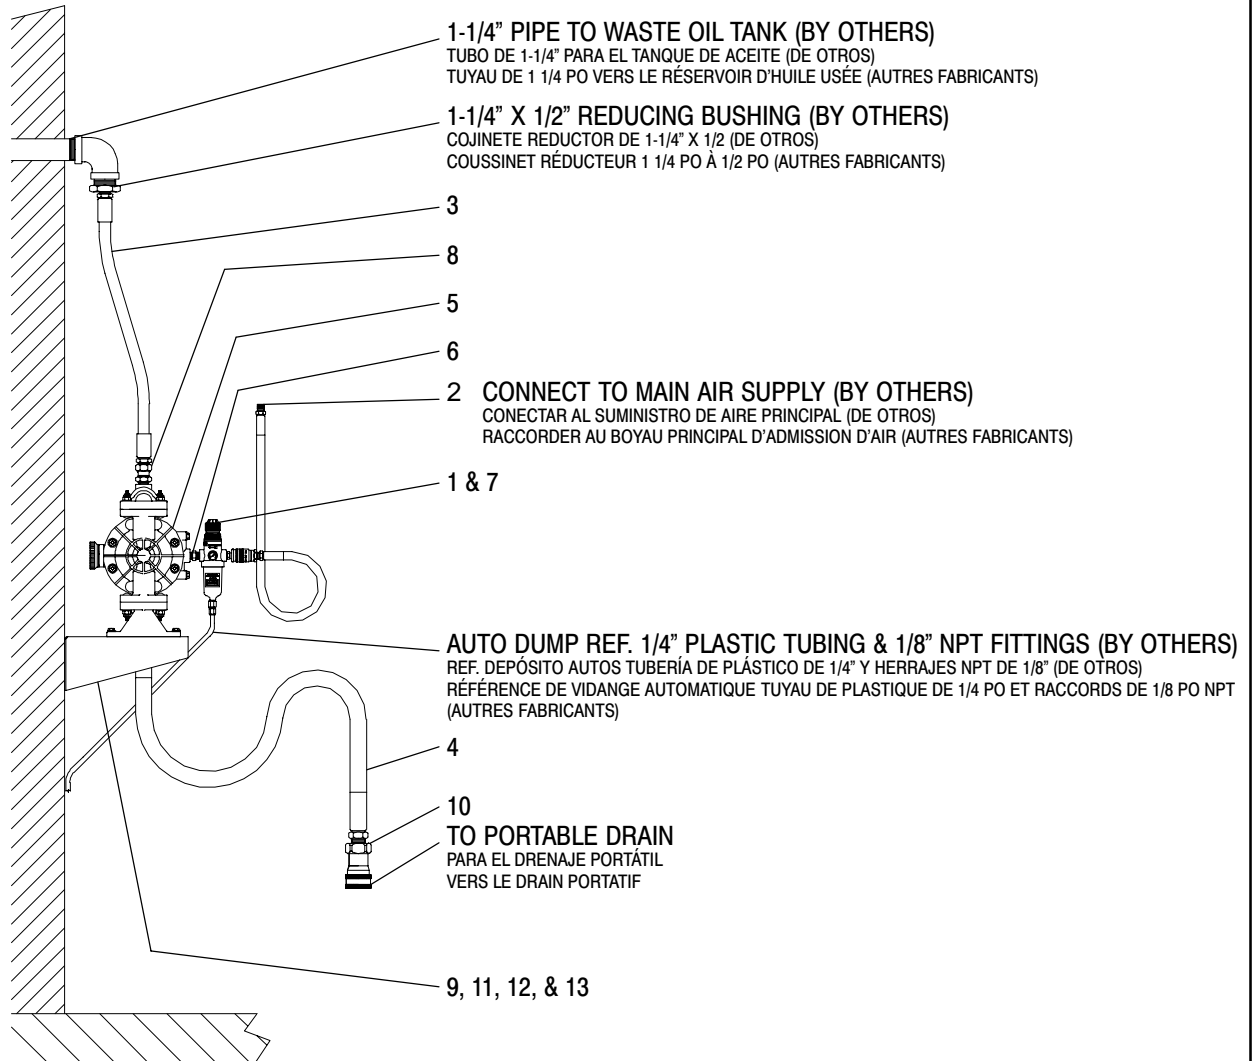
1-1/4" PIPE TO WASTE OIL TANK (BY OTHERS)
TUBO DE 1-1/4" PARA EL TANQUE DE ACEITE (DE OTROS)
TUYAU DE 1 1/4 PO VERS LE RÉSERVOIR D'HUILE USÉE (AUTRES FABRICANTS)

1-1/4" X 1/2" REDUCING BUSHING (BY OTHERS)
COJINETE REDUCTOR DE 1-1/4" X 1/2 (DE OTROS)
COUSSINET RÉDUCTEUR 1 1/4 PO À 1/2 PO (AUTRES FABRICANTS)

3

8

5

6

2 CONNECT TO MAIN AIR SUPPLY (BY OTHERS)
CONECTAR AL SUMINISTRO DE AIRE PRINCIPAL (DE OTROS)
RACCORDER AU BOYAU PRINCIPAL D'ADMISSION D'AIR (AUTRES FABRICANTS)

1 & 7

AUTO DUMP REF. 1/4" PLASTIC TUBING & 1/8" NPT FITTINGS (BY OTHERS)
REF. DEPÓSITO AUTOS TUBERÍA DE PLÁSTICO DE 1/4" Y HERRAJES NPT DE 1/8" (DE OTROS)
RÉFÉRENCE DE VIDANGE AUTOMATIQUE TUYAU DE PLASTIQUE DE 1/4 PO ET RACCORDS DE 1/8 PO NPT (AUTRES FABRICANTS)

4

10
TO PORTABLE DRAIN
PARA EL DRENAJE PORTÁTIL
VERS LE DRAIN PORTATIF

9, 11, 12, & 13